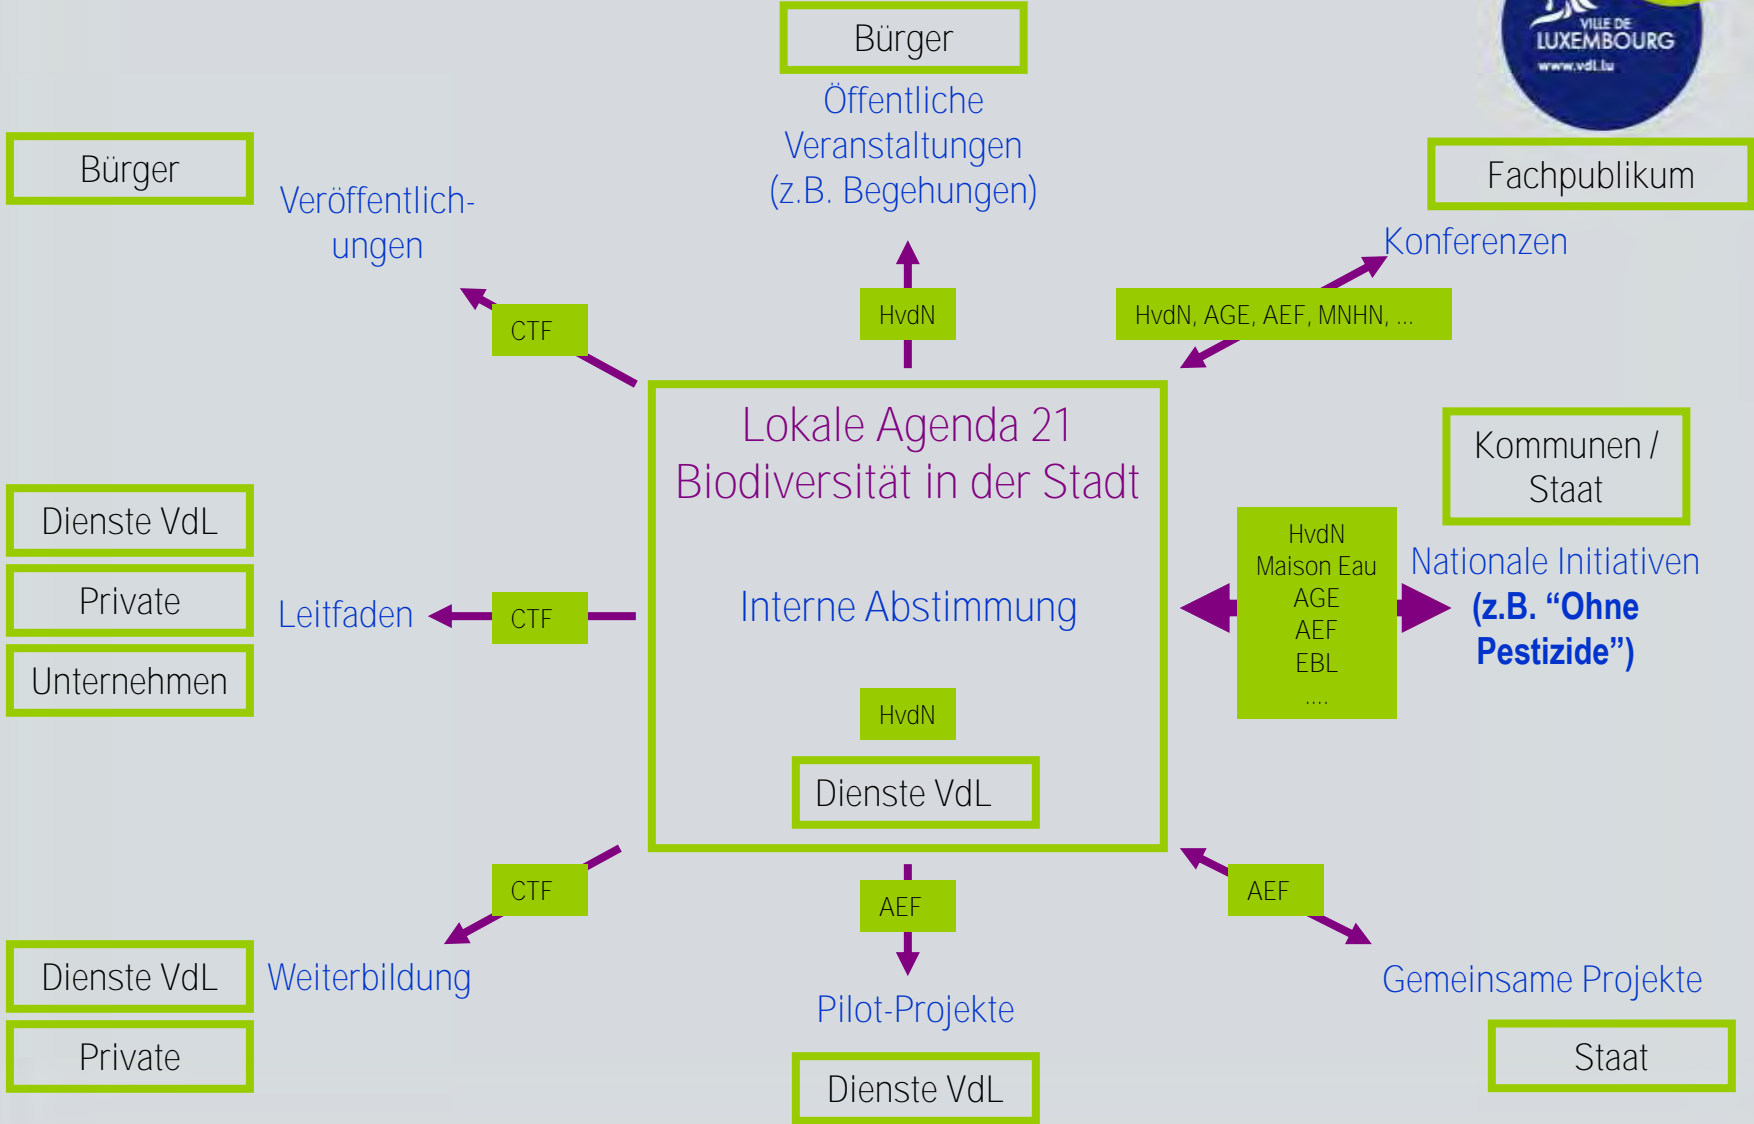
Bürger

Öffentliche Veranstaltungen (z.B. Begehungen)

VILLE DE LUXEMBOURG www.vdl.lu

Bürger

Veröffentlichungen

Fachpublikum

Konferenzen

CTF

HvdN

HvdN, AGE, AEF, MNHN, ...

Lokale Agenda 21
Biodiversität in der Stadt

Interne Abstimmung

HvdN

Dienste VdL

Kommunen / Staat

HvdN
Maison Eau
AGE
AEF
EBL
....

Nationale Initiativen
(z.B. “Ohne Pestizide”)

Dienste VdL

Private

Unternehmen

Leitfaden

CTF

CTF

AEF

AEF

Dienste VdL

Private

Weiterbildung

Pilot-Projekte

Dienste VdL

Gemeinsame Projekte

Staat